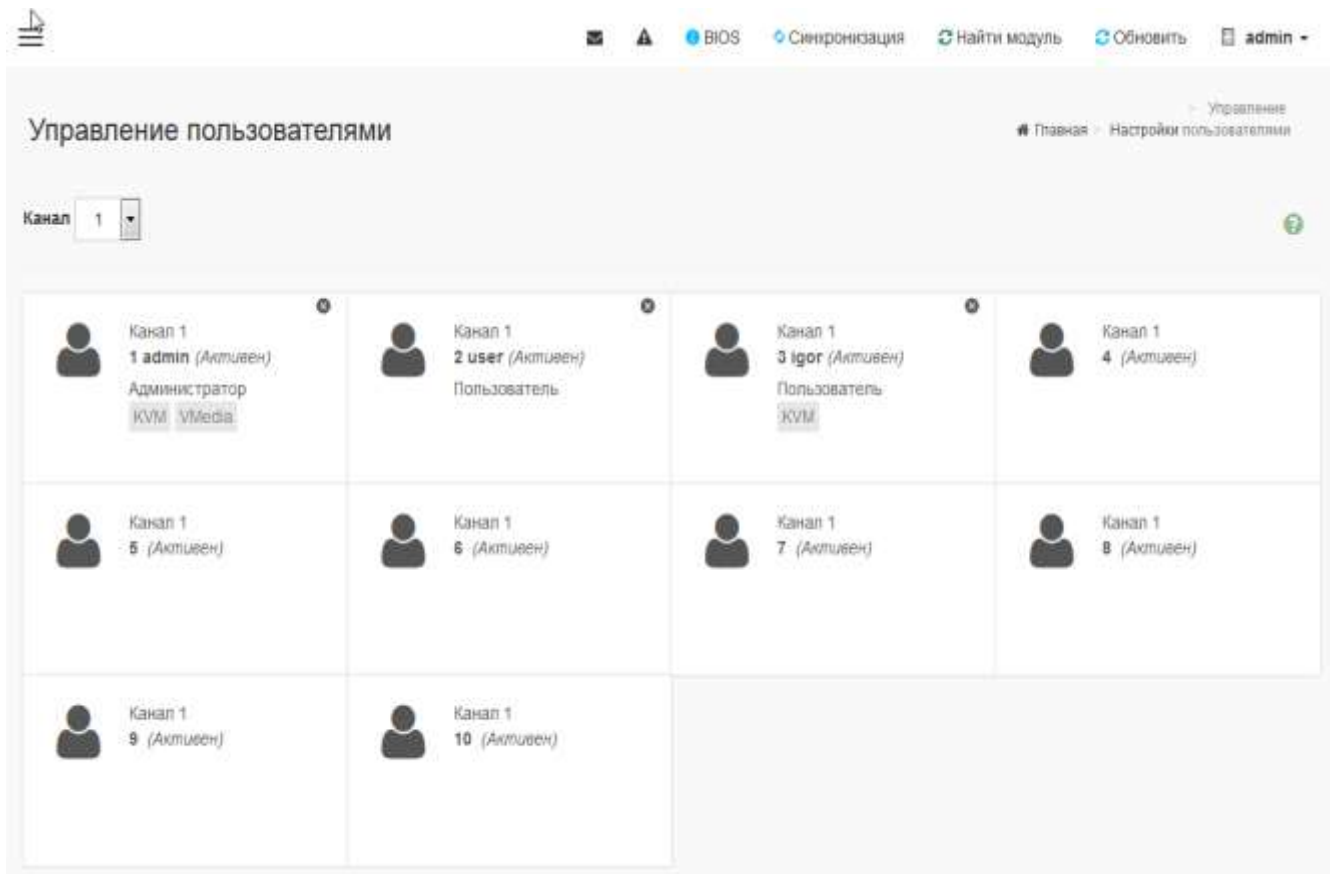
BIOS Синхронизация Найти модуль Обновить admin

Управление пользователями

Главная > Настройки > Управление пользователями

Канал 1

Канал 1
1 admin (Активен)
Администратор
KVM VMedia

Канал 1
2 user (Активен)
Пользователь

Канал 1
3 igor (Активен)
Пользователь
KVM

Канал 1
4 (Активен)

Канал 1
5 (Активен)

Канал 1
6 (Активен)

Канал 1
7 (Активен)

Канал 1
8 (Активен)

Канал 1
9 (Активен)

Канал 1
10 (Активен)